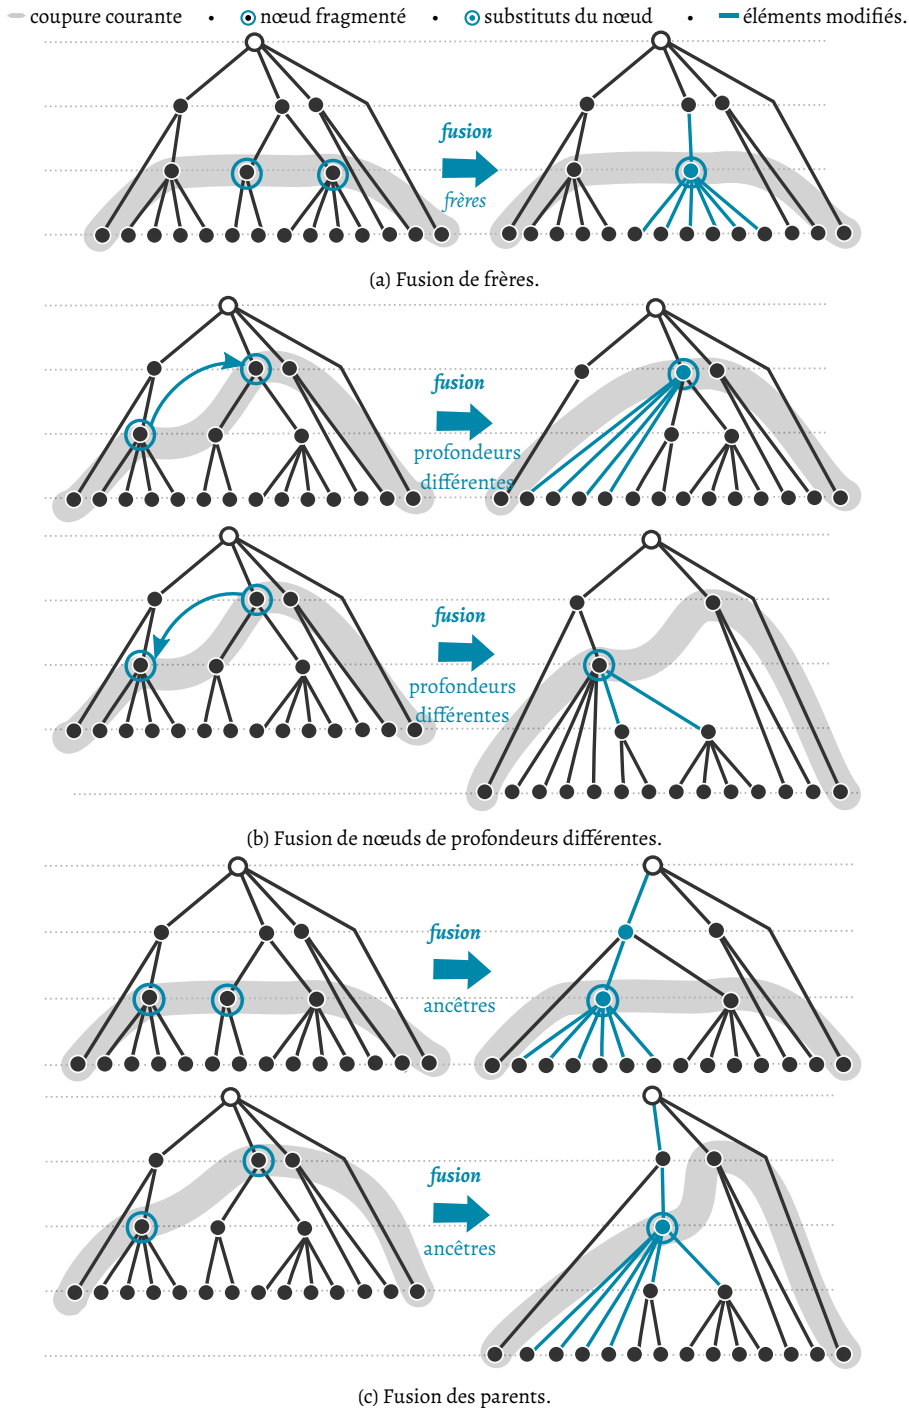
coupure courante • nœud fragmenté • substituts du nœud • éléments modifiés.

fusion
frères

(a) Fusion de frères.

fusion
profondeurs différentes

fusion
profondeurs différentes

(b) Fusion de nœuds de profondeurs différentes.

fusion
ancêtres

fusion
ancêtres

(c) Fusion des parents.